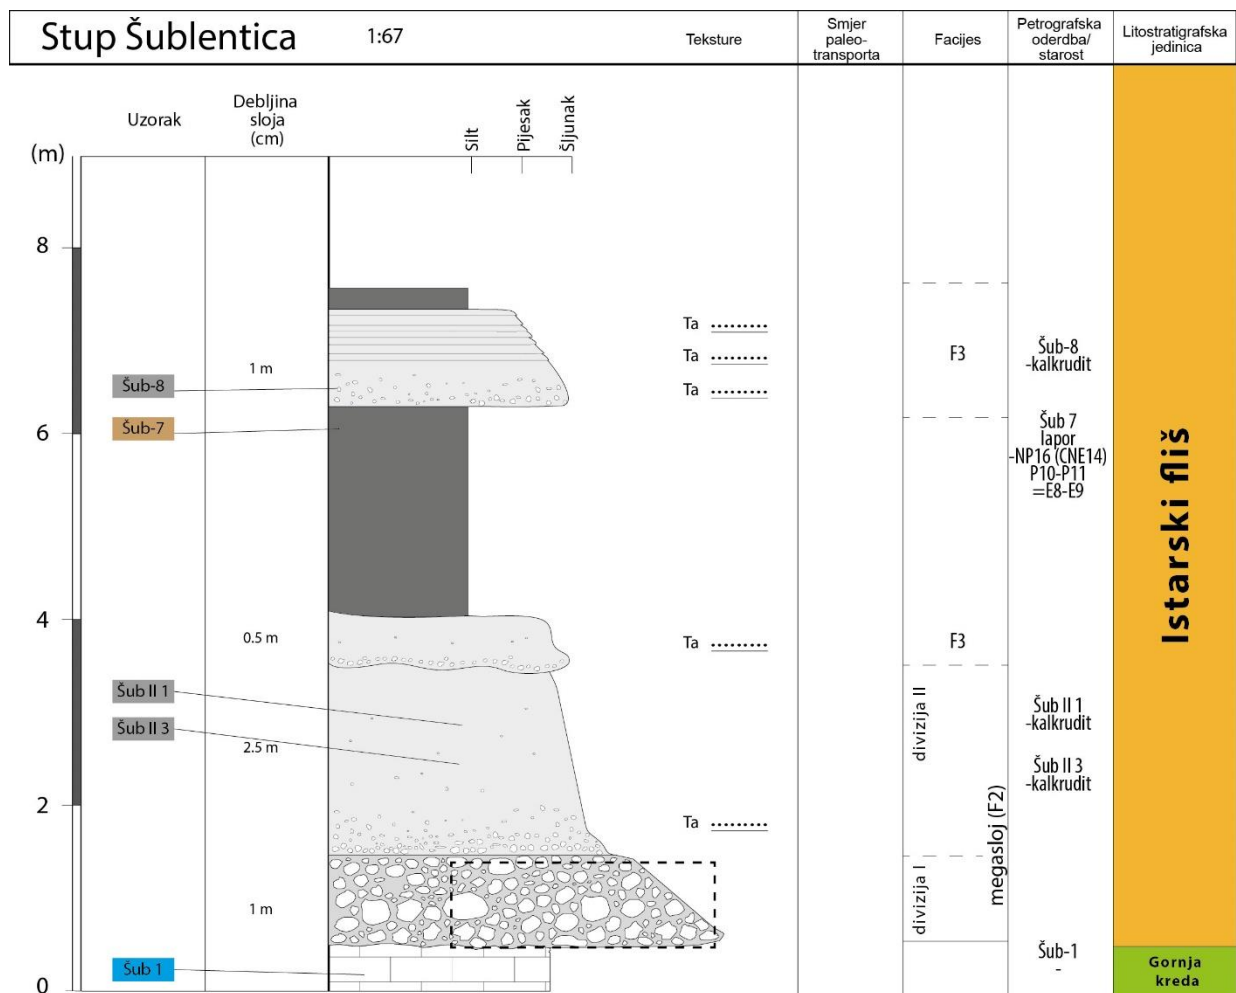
Stup Šublentica 1:67

Teksture

Smjer paleotransporta

Facijes

Petrografska oderdba/ starost

Litostratigrafska jedinica

Uzorak

Debljina sloja (cm)

Silt

Pijesak

Šljunak

(m)

8

6

4

2

0

Šub-8

Šub-7

Šub II 1

Šub II 3

Šub 1

1 m

0.5 m

2.5 m

1 m

Ta

Ta

Ta

Ta

Ta

F3

F3

divizija II

divizija I

megasloj (F2)

Šub-8 -kalkrudit

Šub 7 lapor -NP16 (CNE14) P10-P11 =E8-E9

Šub II 1 -kalkrudit

Šub II 3 -kalkrudit

Šub-1 -

Istarski fliš

Gornja kreda